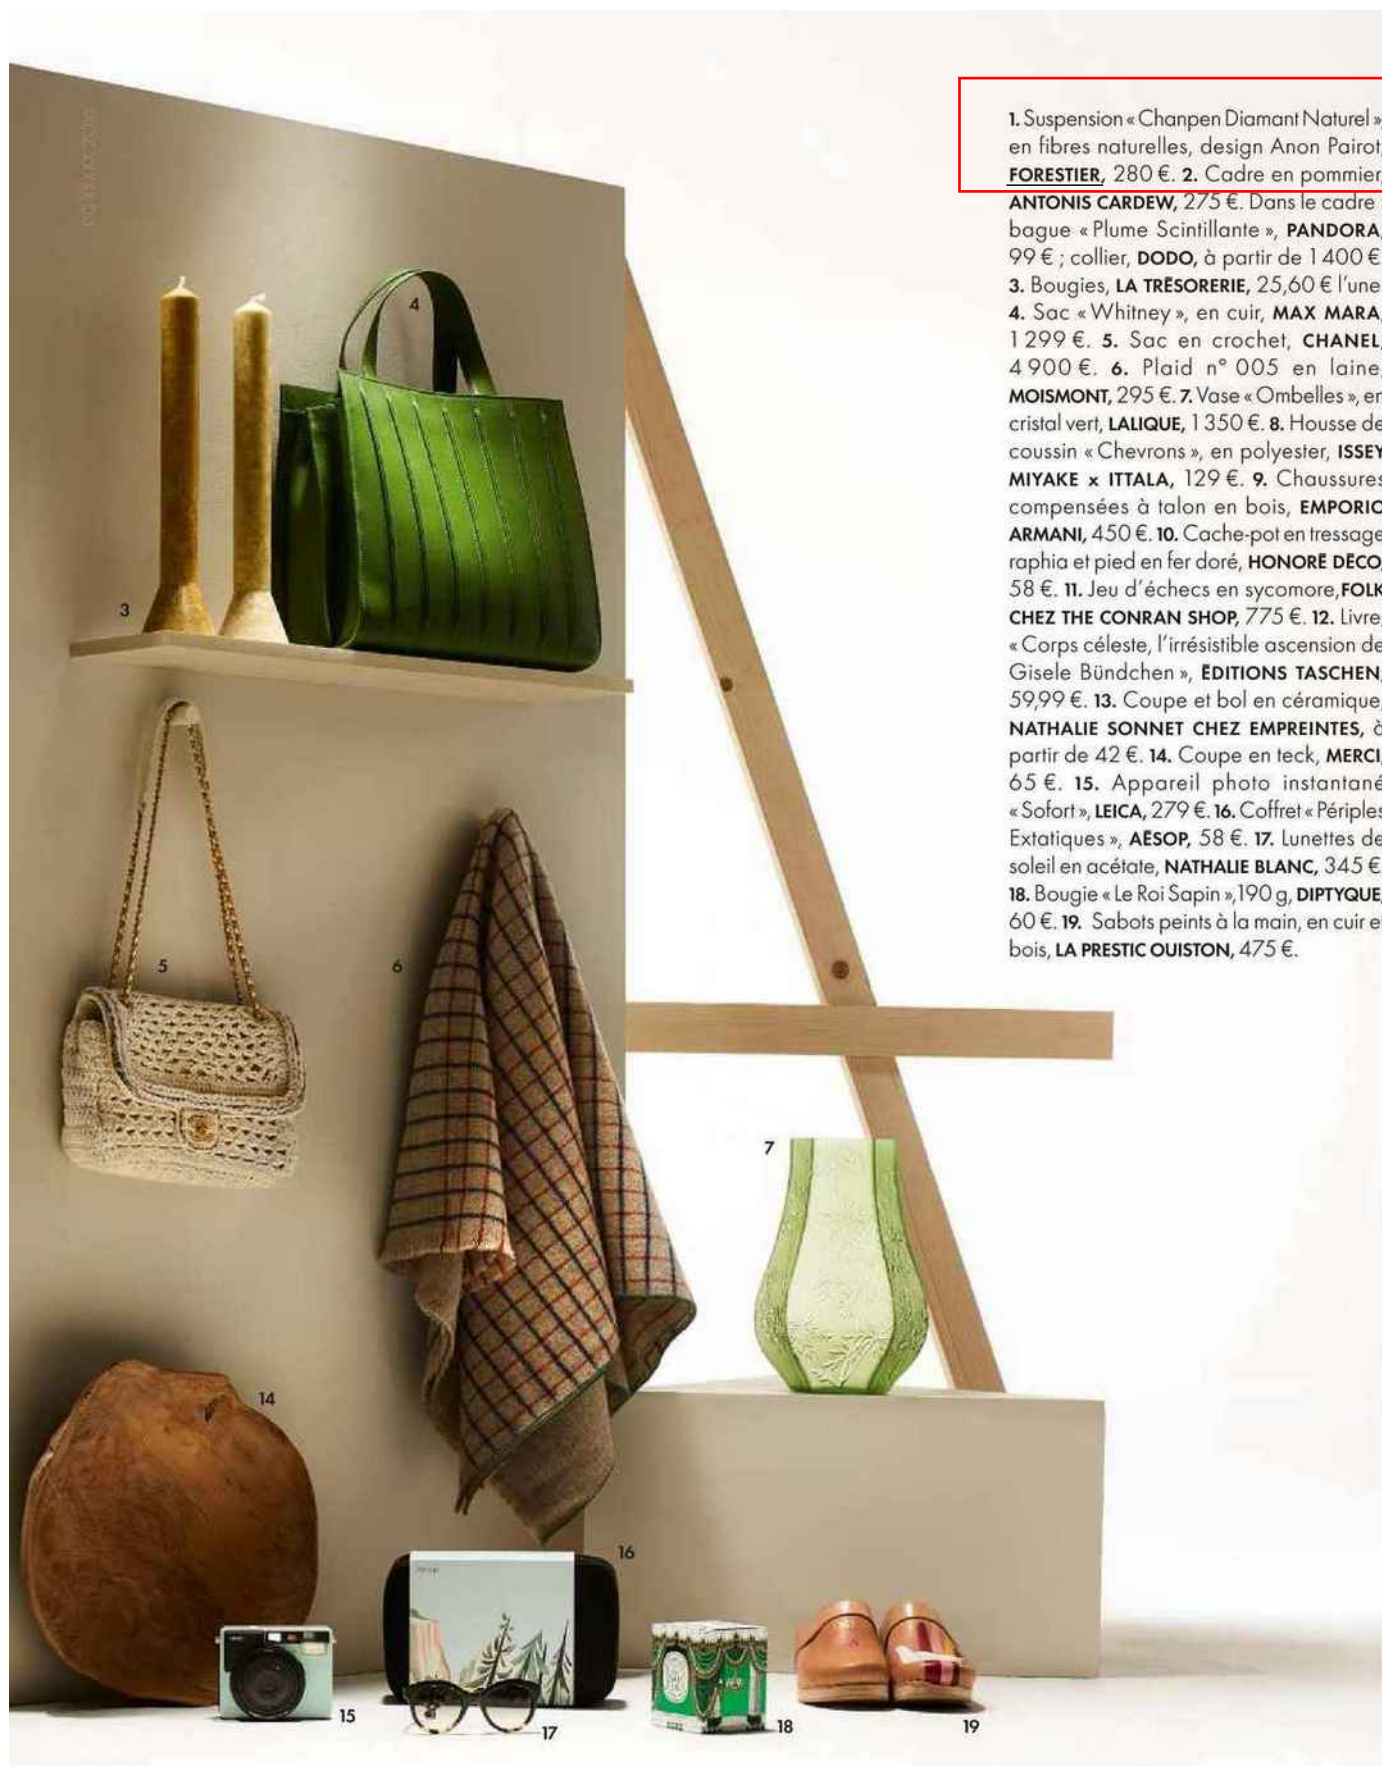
1. Suspension « Chanpen Diamant Naturel », en fibres naturelles, design Anon Pairot, FORESTIER, 280 €. 2. Cadre en pommier, ANTONIS CARDEW, 275 €. Dans le cadre : bague « Plume Scintillante », PANDORA, 99 € ; collier, DODO, à partir de 1 400 €. 3. Bougies, LA TRÉSORERIE, 25,60 € l'une. 4. Sac « Whitney », en cuir, MAX MARA, 1 299 €. 5. Sac en crochet, CHANEL, 4 900 €. 6. Plaid n° 005 en laine, MOISMONT, 295 €. 7. Vase « Ombelles », en cristal vert, LALIQUE, 1 350 €. 8. Housse de coussin « Chevrons », en polyester, ISSEY MIYAKE x ITTALA, 129 €. 9. Chaussures compensées à talon en bois, EMPORIO ARMANI, 450 €. 10. Cache-pot en tressage raphia et pied en fer doré, HONORÉ DÉCO, 58 €. 11. Jeu d'échecs en sycomore, FOLK CHEZ THE CONRAN SHOP, 775 €. 12. Livre « Corps céleste, l'irrésistible ascension de Gisele Bündchen », ÉDITIONS TASCHEN, 59,99 €. 13. Coupe et bol en céramique, NATHALIE SONNET CHEZ EMPREINTES, à partir de 42 €. 14. Coupe en teck, MERCI, 65 €. 15. Appareil photo instantané « Sofort », LEICA, 279 €. 16. Coffret « Périples Extatiques », AESOP, 58 €. 17. Lunettes de soleil en acétate, NATHALIE BLANC, 345 €. 18. Bougie « Le Roi Sapin », 190 g, DIPTYQUE, 60 €. 19. Sabots peints à la main, en cuir et bois, LA PRESTIC OUISTON, 475 €.

4
3
5
6
7
14
16
15
17
18
19